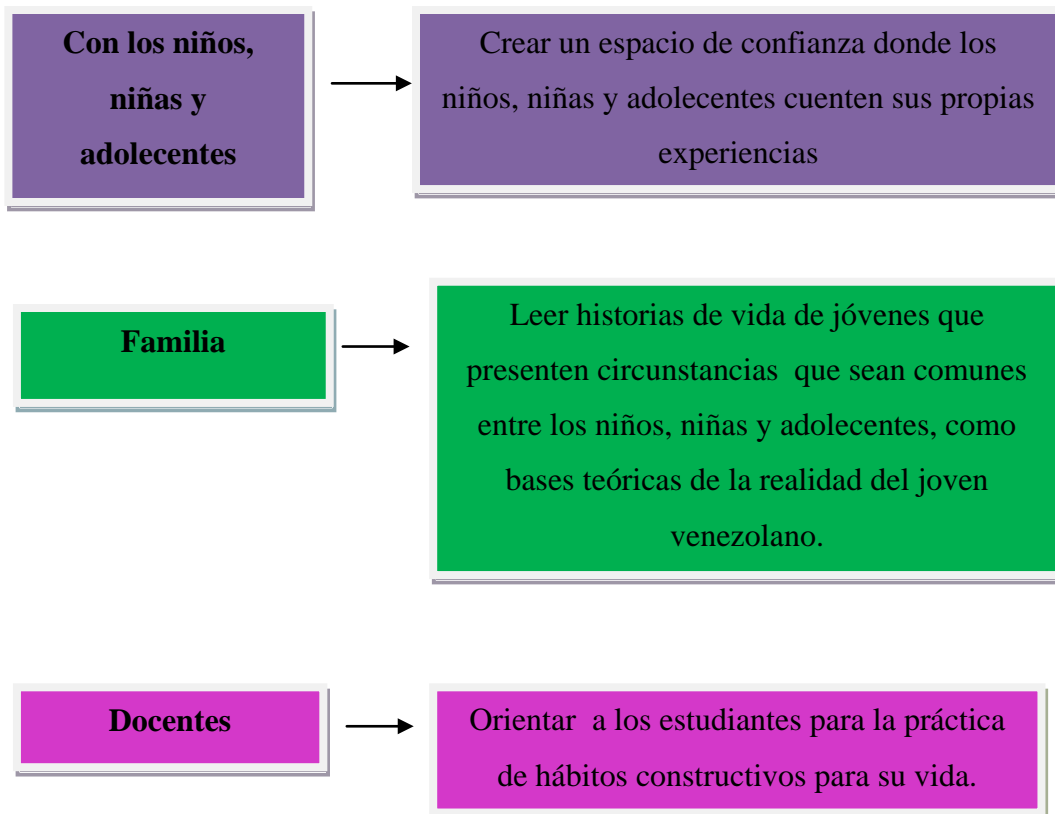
Con los niños, niñas y adolecentes

Crear un espacio de confianza donde los niños, niñas y adolecentes cuenten sus propias experiencias

Familia

Leer historias de vida de jóvenes que presenten circunstancias que sean comunes entre los niños, niñas y adolecentes, como bases teóricas de la realidad del joven venezolano.

Docentes

Orientar a los estudiantes para la práctica de hábitos constructivos para su vida.